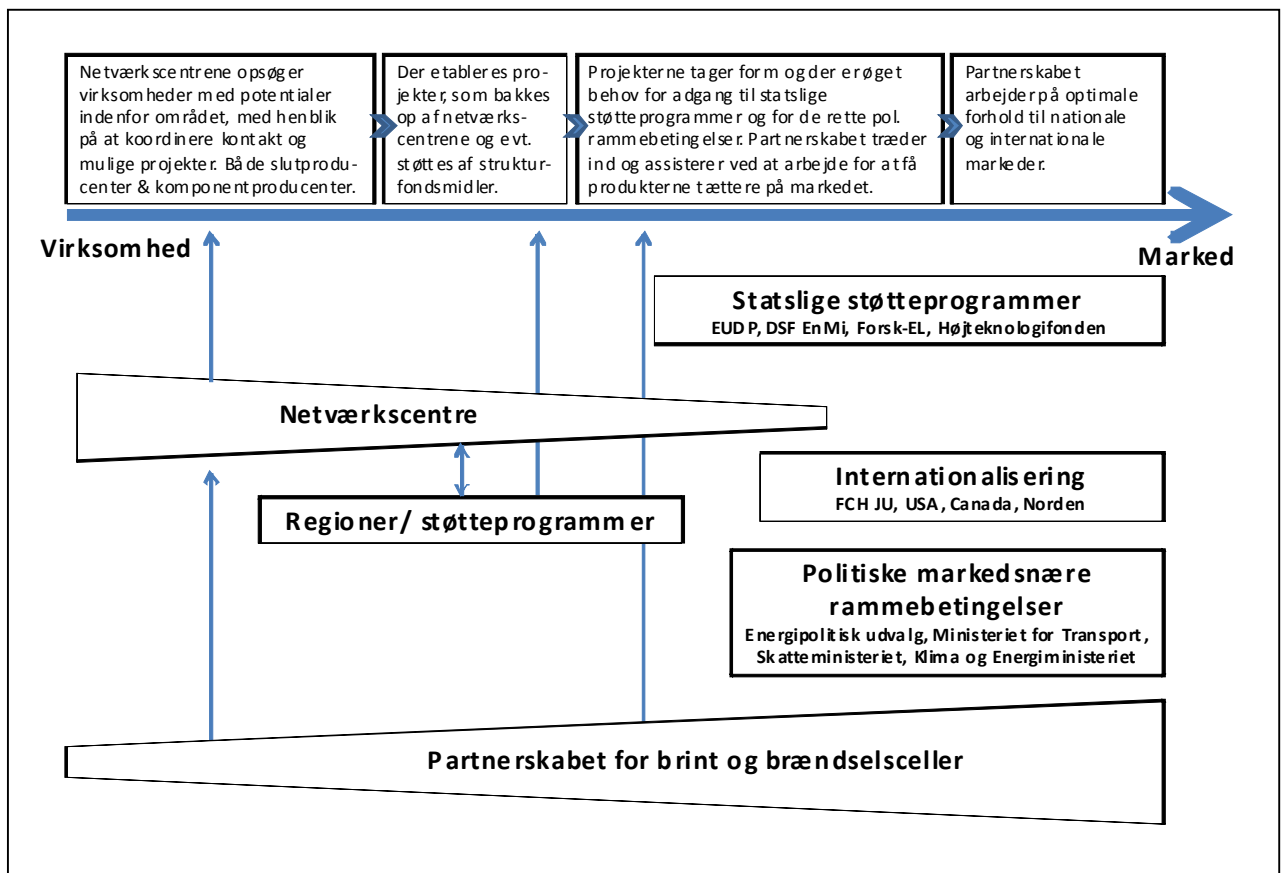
Netværkscentrene opsøger virksomheder med potentialer indenfor området, med henblik på at koordinere kontakt og mulige projekter. Både slutproducenter & komponentproducenter.

Der etableres projekter, som bakkes op af netværkscentrene og evt. støttes af strukturfondsmidler.

Projekterne tager form og der er øget behov for adgang til statslige støtteprogrammer og for de rette pol. rammebetingelser. Partnerskabet træder ind og assisterer ved at arbejde for at få produkterne tættere på markedet.

Partnerskabet arbejder på optimale forhold til nationale og internationale markeder.

Virksomhed

Marked

Statslige støtteprogrammer
EUDP, DSF EnMi, Forsk-EL, Højteknologifonden

Netværkscentre

Internationalisering
FCH JU, USA, Canada, Norden

Regioner/ støtteprogrammer

Politiske markedsnære rammebetingelser
Energipolitisk udvalg, Ministeriet for Transport, Skatteministeriet, Klima og Energiministeriet

Partnerskabet for brint og brændselsceller